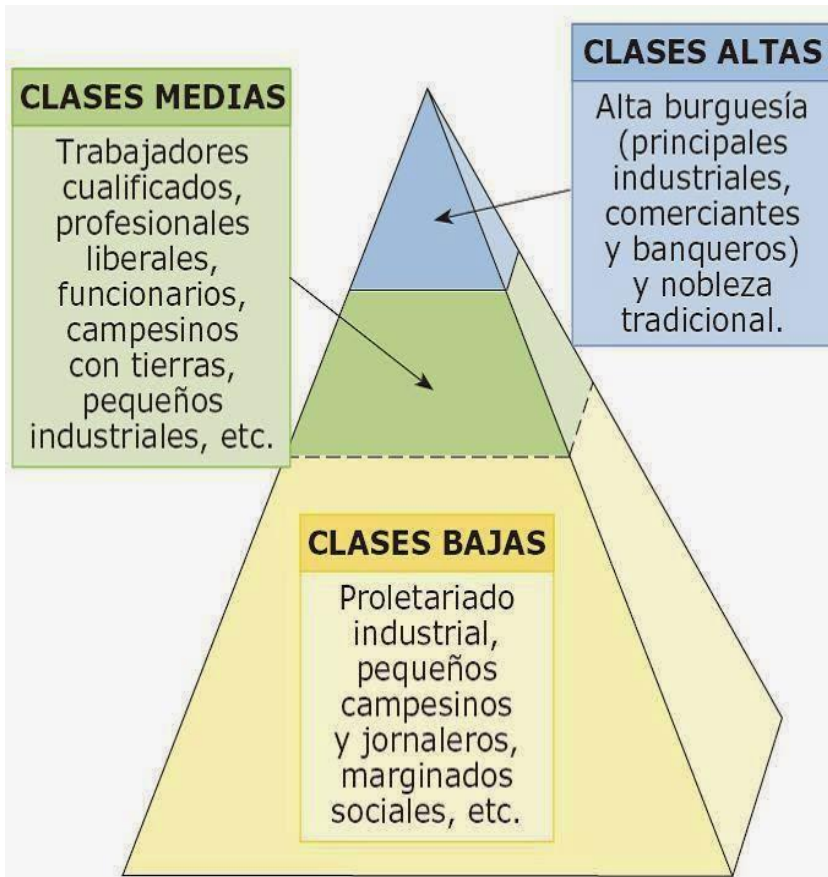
CLASES ALTAS

Alta burguesía (principales industriales, comerciantes y banqueros) y nobleza tradicional.

CLASES MEDIAS

Trabajadores cualificados, profesionales liberales, funcionarios, campesinos con tierras, pequeños industriales, etc.

CLASES BAJAS

Proletariado industrial, pequeños campesinos y jornaleros, marginados sociales, etc.